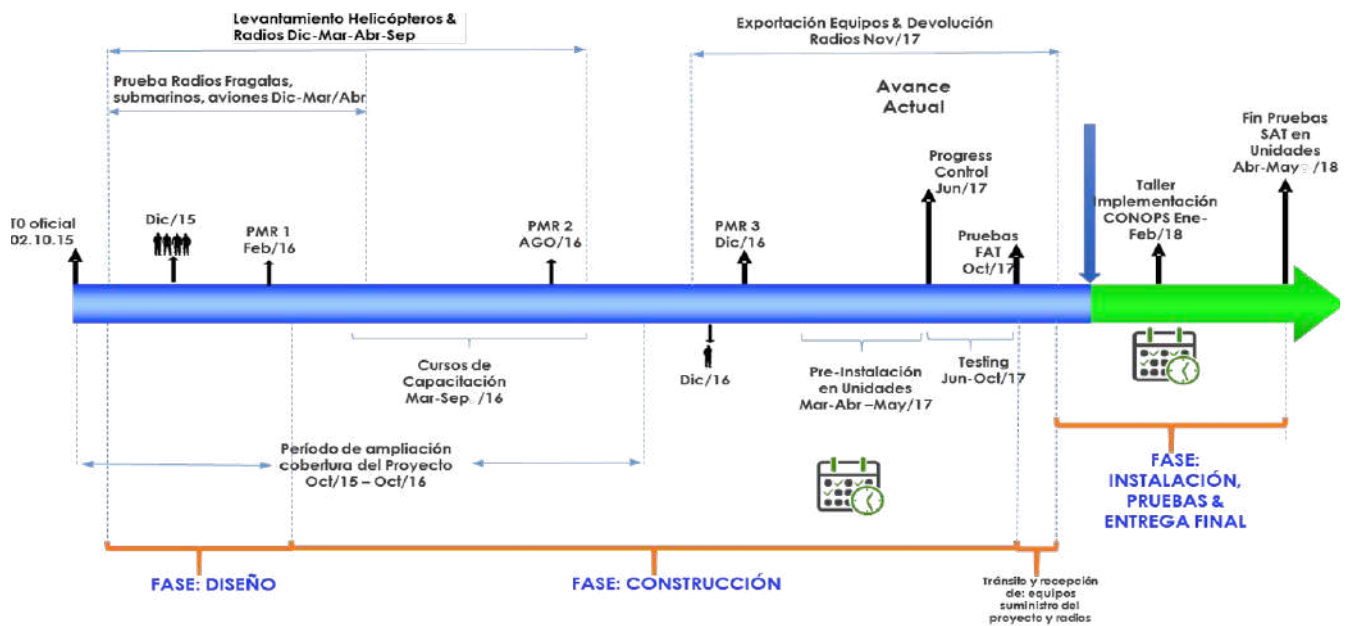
Levantamiento Helicópteros & Radios Dic-Mar-Abr-Sep

Exportación Equipos & Devolución Radios Nov/17

Prueba Radios Fragatas, submarinos, aviones Dic-Mar/Abr

Avance Actual

Fin Pruebas SAT en Unidades Abr-May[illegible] /18

Progress Control Jun/17

Taller Implementación CONOPS Ene-Feb/18

T0 oficial 02.10.15

Dic/15

PMR 1 Feb/16

PMR 2 AGO/16

PMR 3 Dic/16

Pruebas FAT Oct/17

Dic/16

Cursos de Capacitación Mar-Sep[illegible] /16

Pre-Instalación en Unidades Mar-Abr –May/17

Testing Jun-Oct/17

Período de ampliación cobertura del Proyecto Oct/15 – Oct/16

FASE: INSTALACIÓN, PRUEBAS & ENTREGA FINAL

FASE: DISEÑO

FASE: CONSTRUCCIÓN

Tránsito y recepción de equipos suministro del proyecto y radios